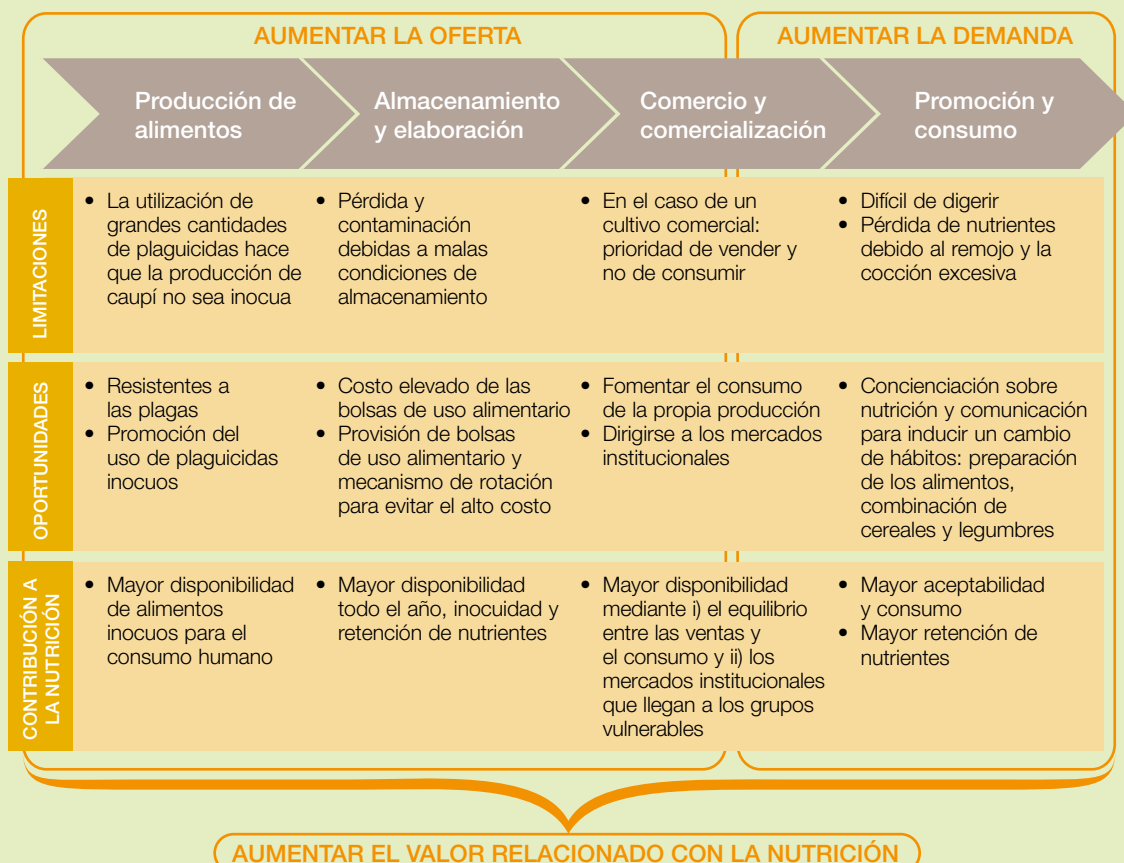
| | AUMENTAR LA OFERTA | | | AUMENTAR LA DEMANDA |
|---|---|---|---|---|
| | Producción de alimentos | Almacenamiento y elaboración | Comercio y comercialización | Promoción y consumo |
| LIMITACIONES | • La utilización de grandes cantidades de plaguicidas hace que la producción de caupí no sea inocua | • Pérdida y contaminación debidas a malas condiciones de almacenamiento | • En el caso de un cultivo comercial: prioridad de vender y no de consumir | • Difícil de digerir • Pérdida de nutrientes debido al remojo y la cocción excesiva |
| OPORTUNIDADES | • Resistentes a las plagas • Promoción del uso de plaguicidas inocuos | • Costo elevado de las bolsas de uso alimentario • Provisión de bolsas de uso alimentario y mecanismo de rotación para evitar el alto costo | • Fomentar el consumo de la propia producción • Dirigirse a los mercados institucionales | • Concienciación sobre nutrición y comunicación para inducir un cambio de hábitos: preparación de los alimentos, combinación de cereales y legumbres |
| CONTRIBUCIÓN A LA NUTRICIÓN | • Mayor disponibilidad de alimentos inocuos para el consumo humano | • Mayor disponibilidad todo el año, inocuidad y retención de nutrientes | • Mayor disponibilidad mediante i) el equilibrio entre las ventas y el consumo y ii) los mercados institucionales que llegan a los grupos vulnerables | • Mayor aceptabilidad y consumo • Mayor retención de nutrientes |

AUMENTAR EL VALOR RELACIONADO CON LA NUTRICIÓN